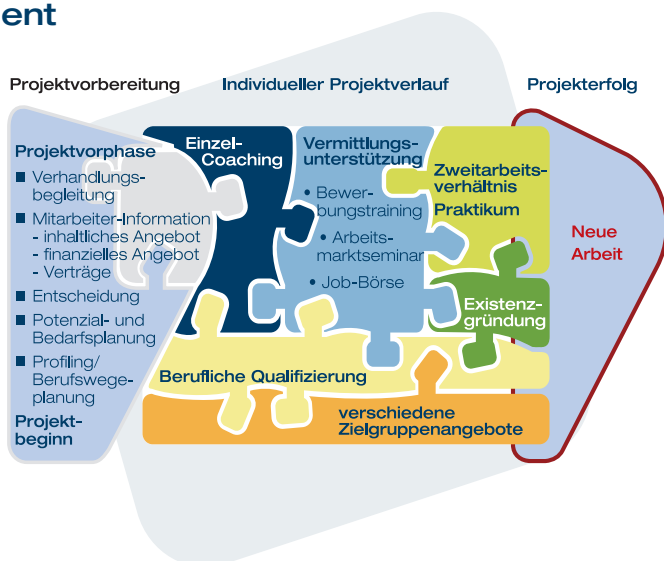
ent

Projektvorbereitung

Individueller Projektverlauf

Projekterfolg

Projektvorphase

- Verhandlungsbegleitung
- Mitarbeiter-Information
 - inhaltliches Angebot
 - finanzielles Angebot
 - Verträge
- Entscheidung
- Potenzial- und Bedarfsplanung
- Profiling/ Berufswegeplanung

Projektbeginn

Einzel-Coaching

Vermittlungsunterstützung

• Bewerbungstraining
• Arbeitsmarktseminar
• Job-Börse

Zweitarbeitsverhältnis

Praktikum

Existenzgründung

Berufliche Qualifizierung

verschiedene Zielgruppenangebote

Neue Arbeit